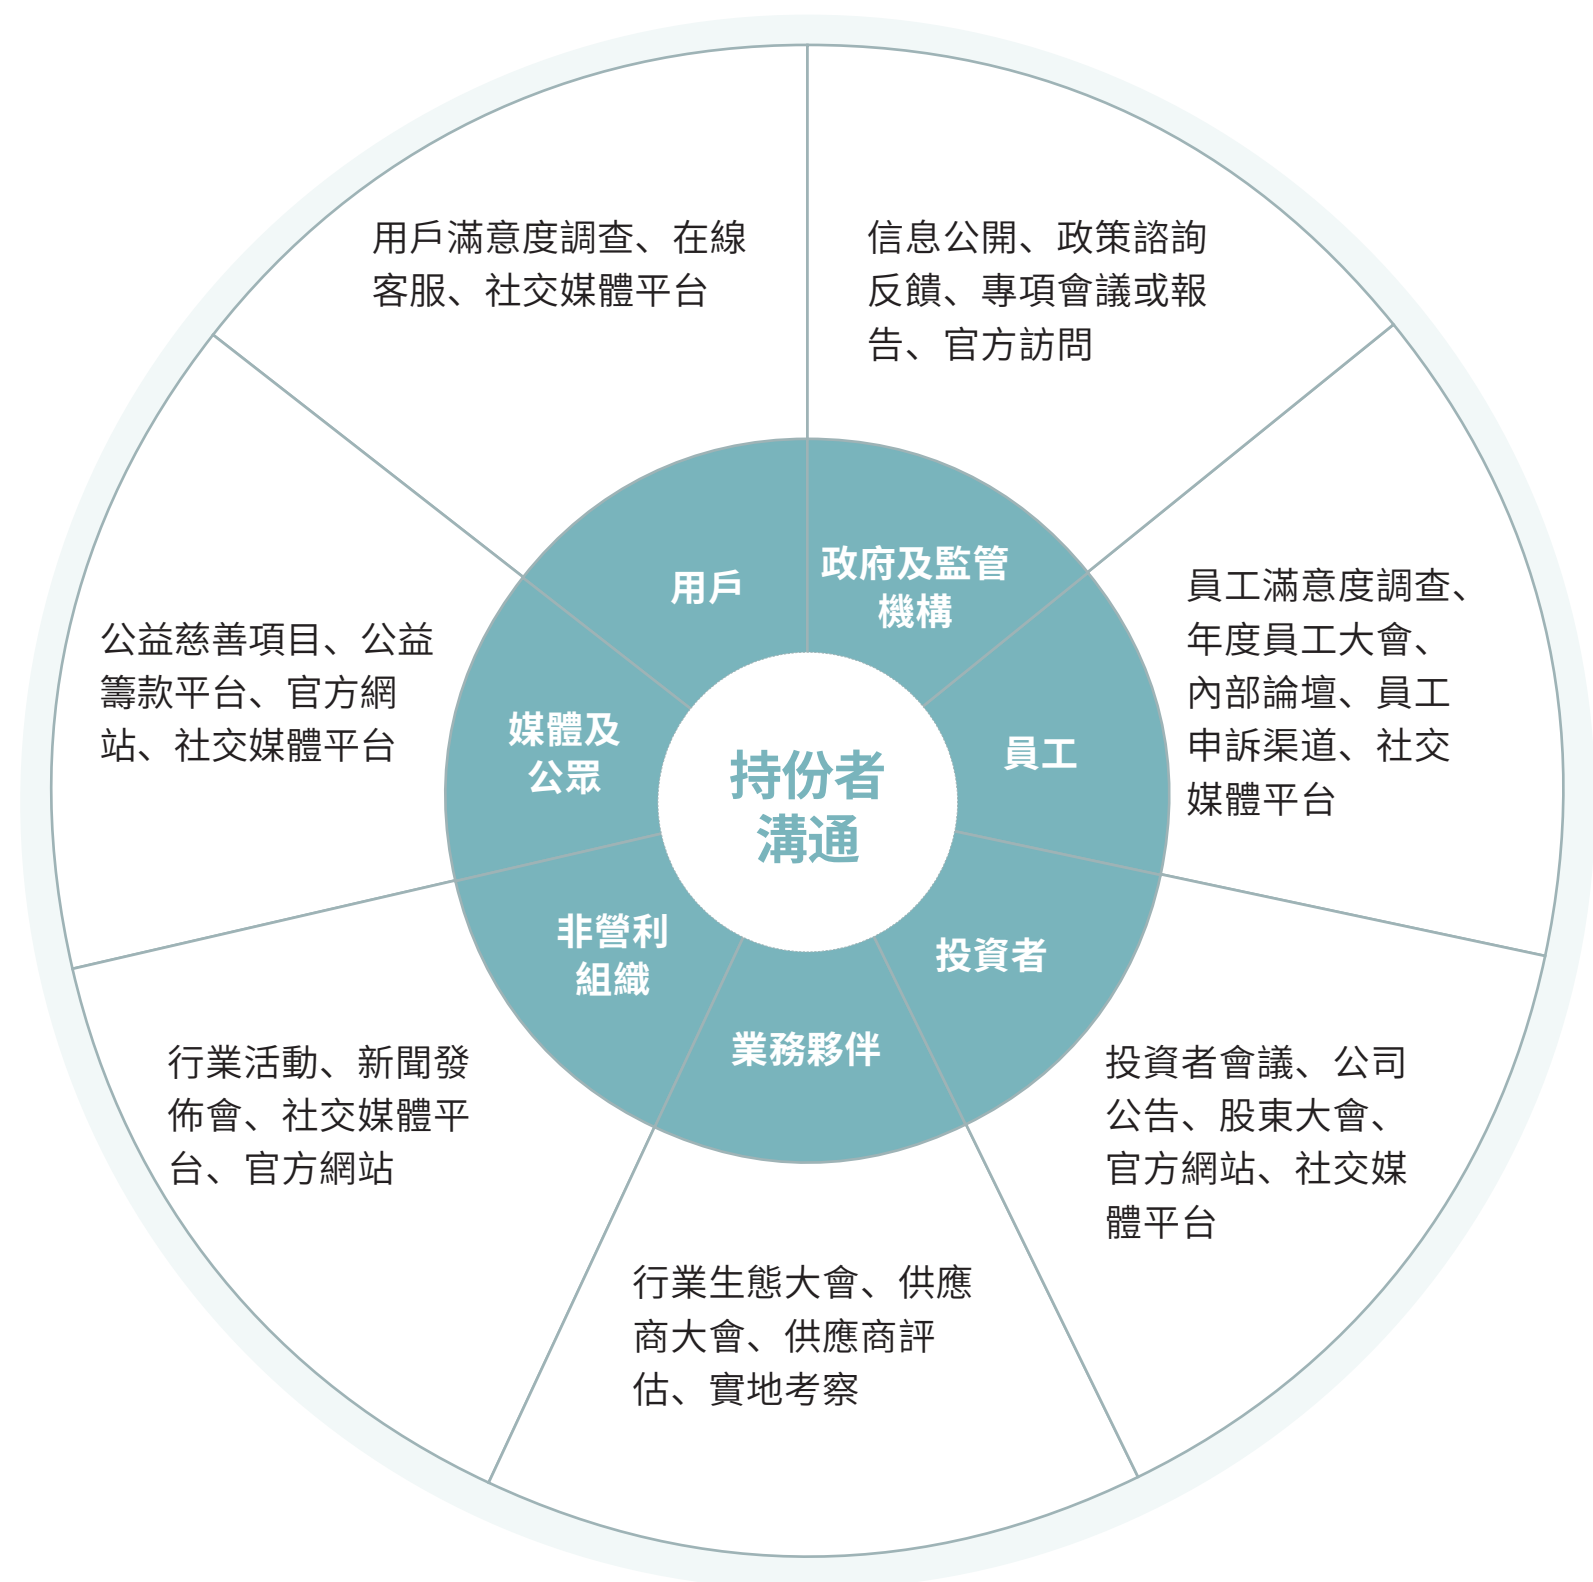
持份者溝通

用戶

用戶滿意度調查、在線客服、社交媒體平台

政府及監管機構

信息公開、政策諮詢反饋、專項會議或報告、官方訪問

員工

員工滿意度調查、年度員工大會、內部論壇、員工申訴渠道、社交媒體平台

投資者

投資者會議、公司公告、股東大會、官方網站、社交媒體平台

業務夥伴

行業生態大會、供應商大會、供應商評估、實地考察

非營利組織

行業活動、新聞發佈會、社交媒體平台、官方網站

媒體及公眾

公益慈善項目、公益籌款平台、官方網站、社交媒體平台